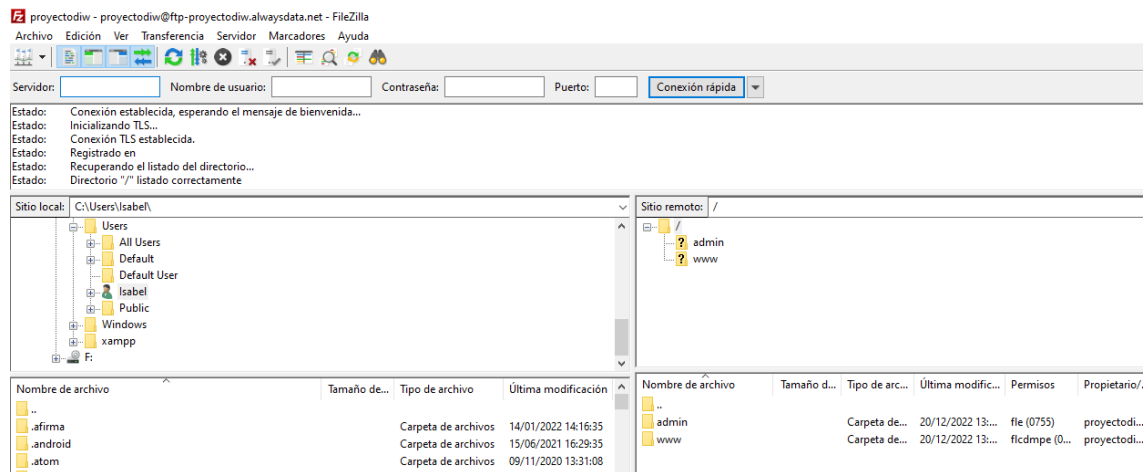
proyectodiw - proyectodiw@ftp-proyectodiw.alwaysdata.net - FileZilla

Archivo Edición Ver Transferencia Servidor Marcadores Ayuda

Servidor: Nombre de usuario: Contraseña: Puerto: Conexión rápida

Estado: Conexión establecida, esperando el mensaje de bienvenida...
Estado: Inicializando TLS...
Estado: Conexión TLS establecida.
Estado: Registrado en
Estado: Recuperando el listado del directorio...
Estado: Directorio "/" listado correctamente

Sitio local: C:\Users\Isabel\

Users
All Users
Default
Default User
Isabel
Public
Windows
xampp
F:

Sitio remoto: /

/
admin
www

| Nombre de archivo | Tamaño de... | Tipo de archivo | Última modificación |
|---|---|---|---|
| .. | | | |
| .afirma | | Carpeta de archivos | 14/01/2022 14:16:35 |
| .android | | Carpeta de archivos | 15/06/2021 16:29:35 |
| .atom | | Carpeta de archivos | 09/11/2020 13:31:08 |

| Nombre de archivo | Tamaño d... | Tipo de arc... | Última modific... | Permisos | Propietario/... |
|---|---|---|---|---|---|
| .. | | | | | |
| admin | | Carpeta de... | 20/12/2022 13:... | fle (0755) | proyectodi... |
| www | | Carpeta de... | 20/12/2022 13:... | flcdmpe (0... | proyectodi... |